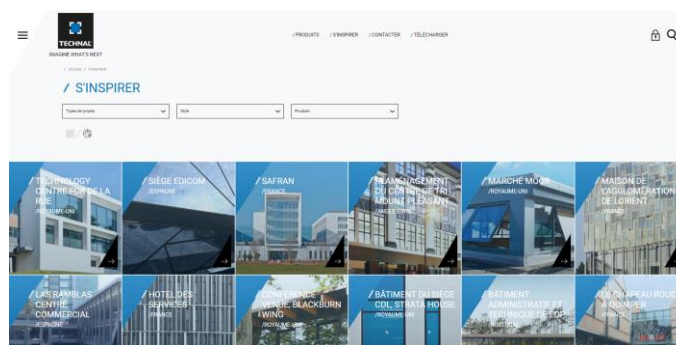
TECHNAL
IMAGINE WHAT'S NEXT

/ PRODUITS / S'INSPIRER / CONTACTER / TÉLÉCHARGER

> ACCUEIL > S'INSPIRER

/ S'INSPIRER

Types de projets
Style
Produits

/ TECHNOLOGY CENTRE FOR DE LA RUE
/ROYAUME-UNI

/ SIÈGE EDICOM
/ESPAGNE

/ SAFRAN
/FRANCE

/ RÉAMÉNAGEMENT DU CENTRE DE TRI MOUNT PLEASANT
/ANGLETERRE

/ MARCHÉ MOOR
/ROYAUME-UNI

/ MAISON DE L'AGGLOMÉRATION DE LORIENT
/FRANCE

/ LAS RAMBLAS CENTRE COMMERCIAL
/ESPAGNE

/ HÔTEL DES SERVICES
/FRANCE

/ CONFÉRENCE VENUE, BLACKBURN WING
/ROYAUME-UNI

/ BÂTIMENT DU SIÈGE COL. STRATA HOUSE
/ROYAUME-UNI

/ BÂTIMENT ADMINISTRATIF ET TECHNIQUE DE L'OP
/PORTUGAL

/ CHAPEAU ROUGE QUIMPER
/FRANCE